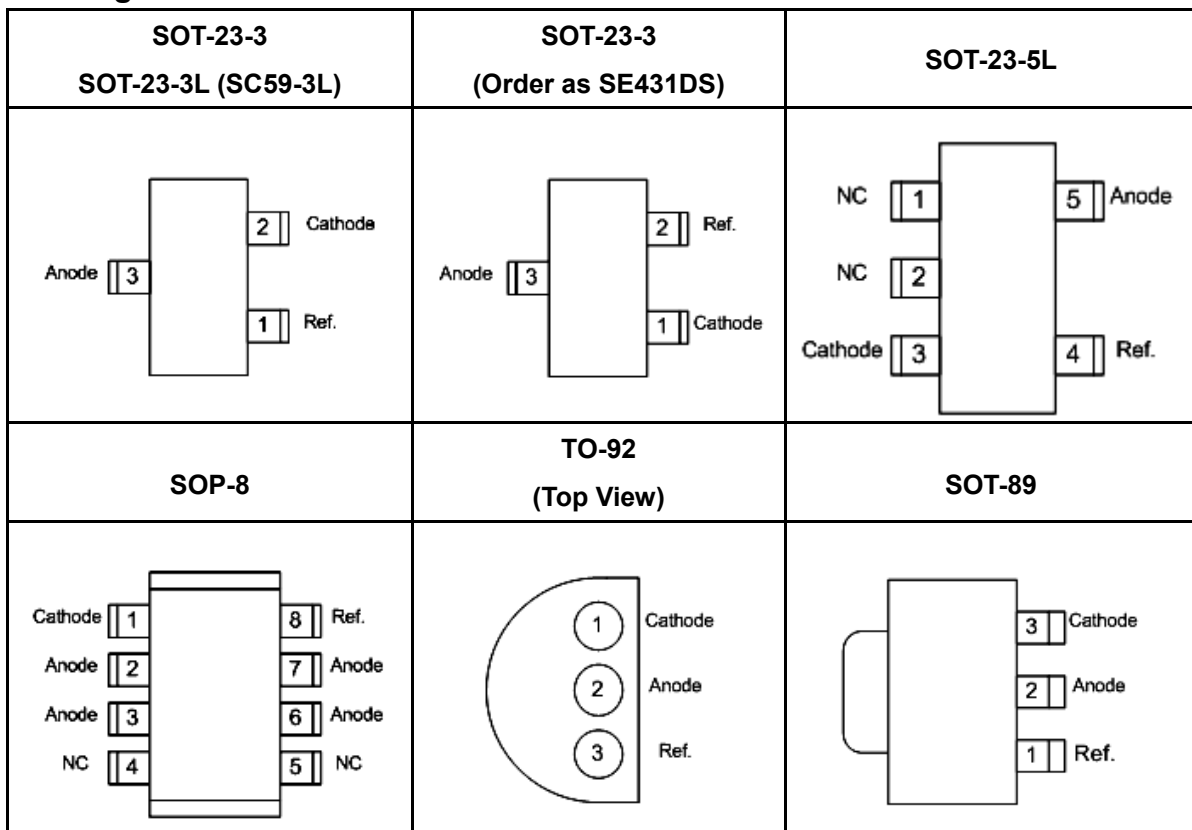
| SOT-23-3 SOT-23-3L (SC59-3L) | SOT-23-3 (Order as SE431DS) | SOT-23-5L |
|---|---|---|
| 2 Cathode<br>Anode 3<br>1 Ref. | 2 Ref.<br>Anode 3<br>1 Cathode | NC 1 5 Anode<br>NC 2<br>Cathode 3 4 Ref. |
| SOP-8 | TO-92 (Top View) | SOT-89 |
| Cathode 1 8 Ref.<br>Anode 2 7 Anode<br>Anode 3 6 Anode<br>NC 4 5 NC | 1 Cathode<br>2 Anode<br>3 Ref. | 3 Cathode<br>2 Anode<br>1 Ref. |